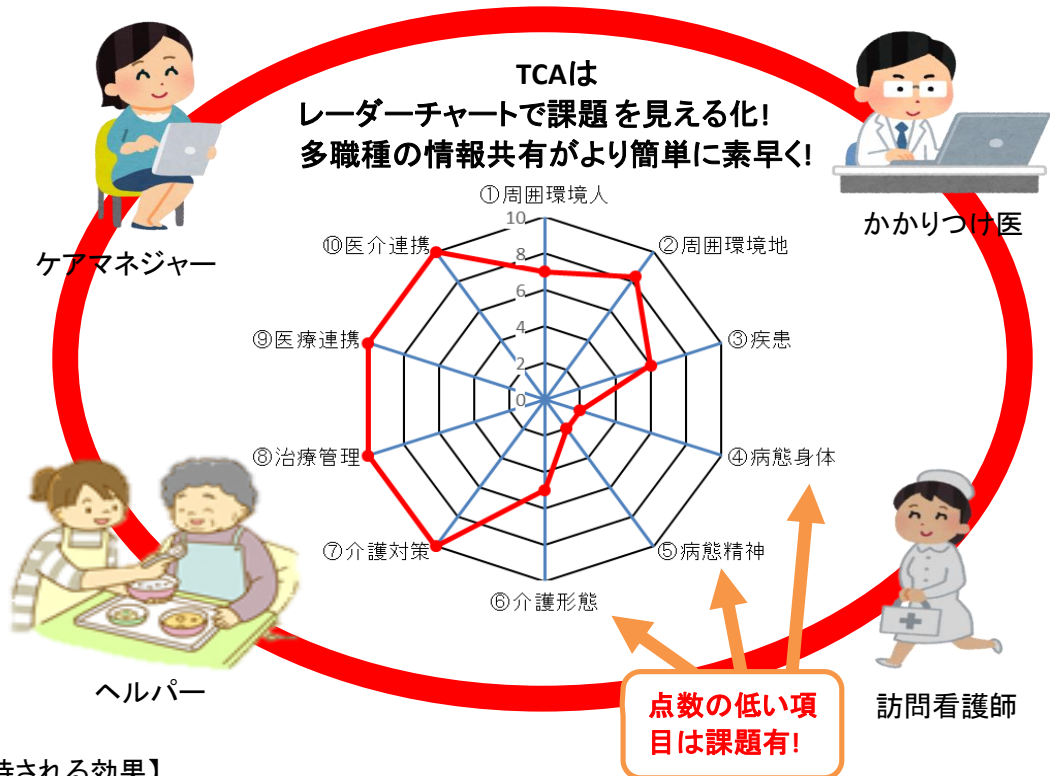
TCAは
レーダーチャートで課題を見える化!
多職種の情報共有がより簡単に素早く!

①周囲環境人
②周囲環境地
③疾患
④病態身体
⑤病態精神
⑥介護形態
⑦介護対策
⑧治療管理
⑨医療連携
⑩医介連携

10
8
6
4
2
0

ケアマネジャー
かかりつけ医
ヘルパー
訪問看護師

点数の低い項目は課題有!

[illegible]待される効果】